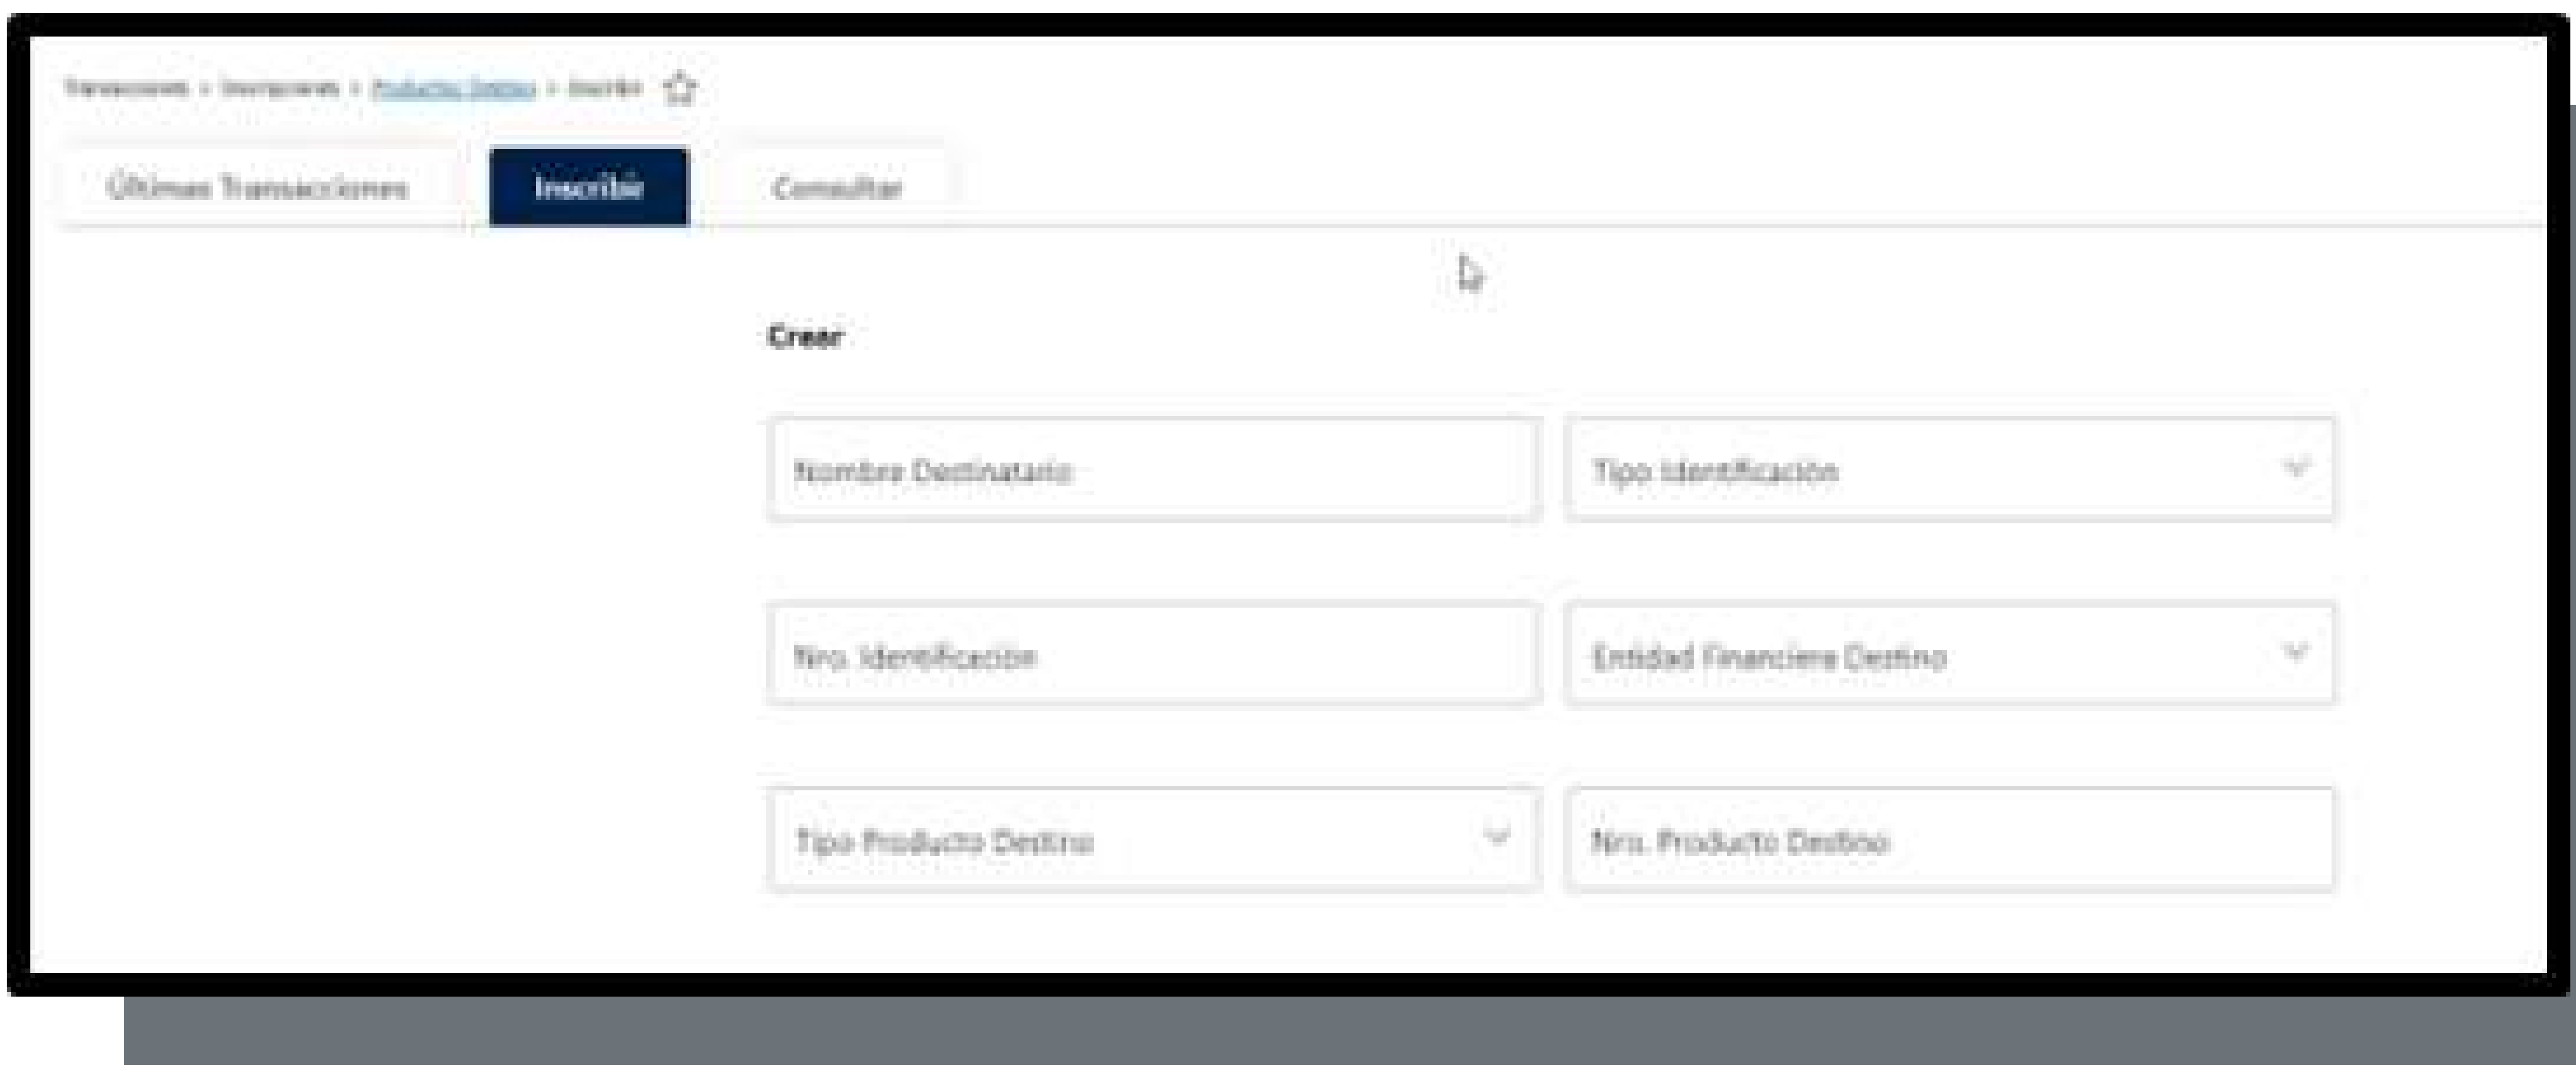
Transacciones > Inscripciones > Productos Destino > Inscribir

Últimas Transacciones

Inscribir

Consultar

Crear

Nombre Destinatario

Tipo Identificación

Nro. Identificación

Entidad Financiera Destino

Tipo Producto Destino

Nro. Producto Destino